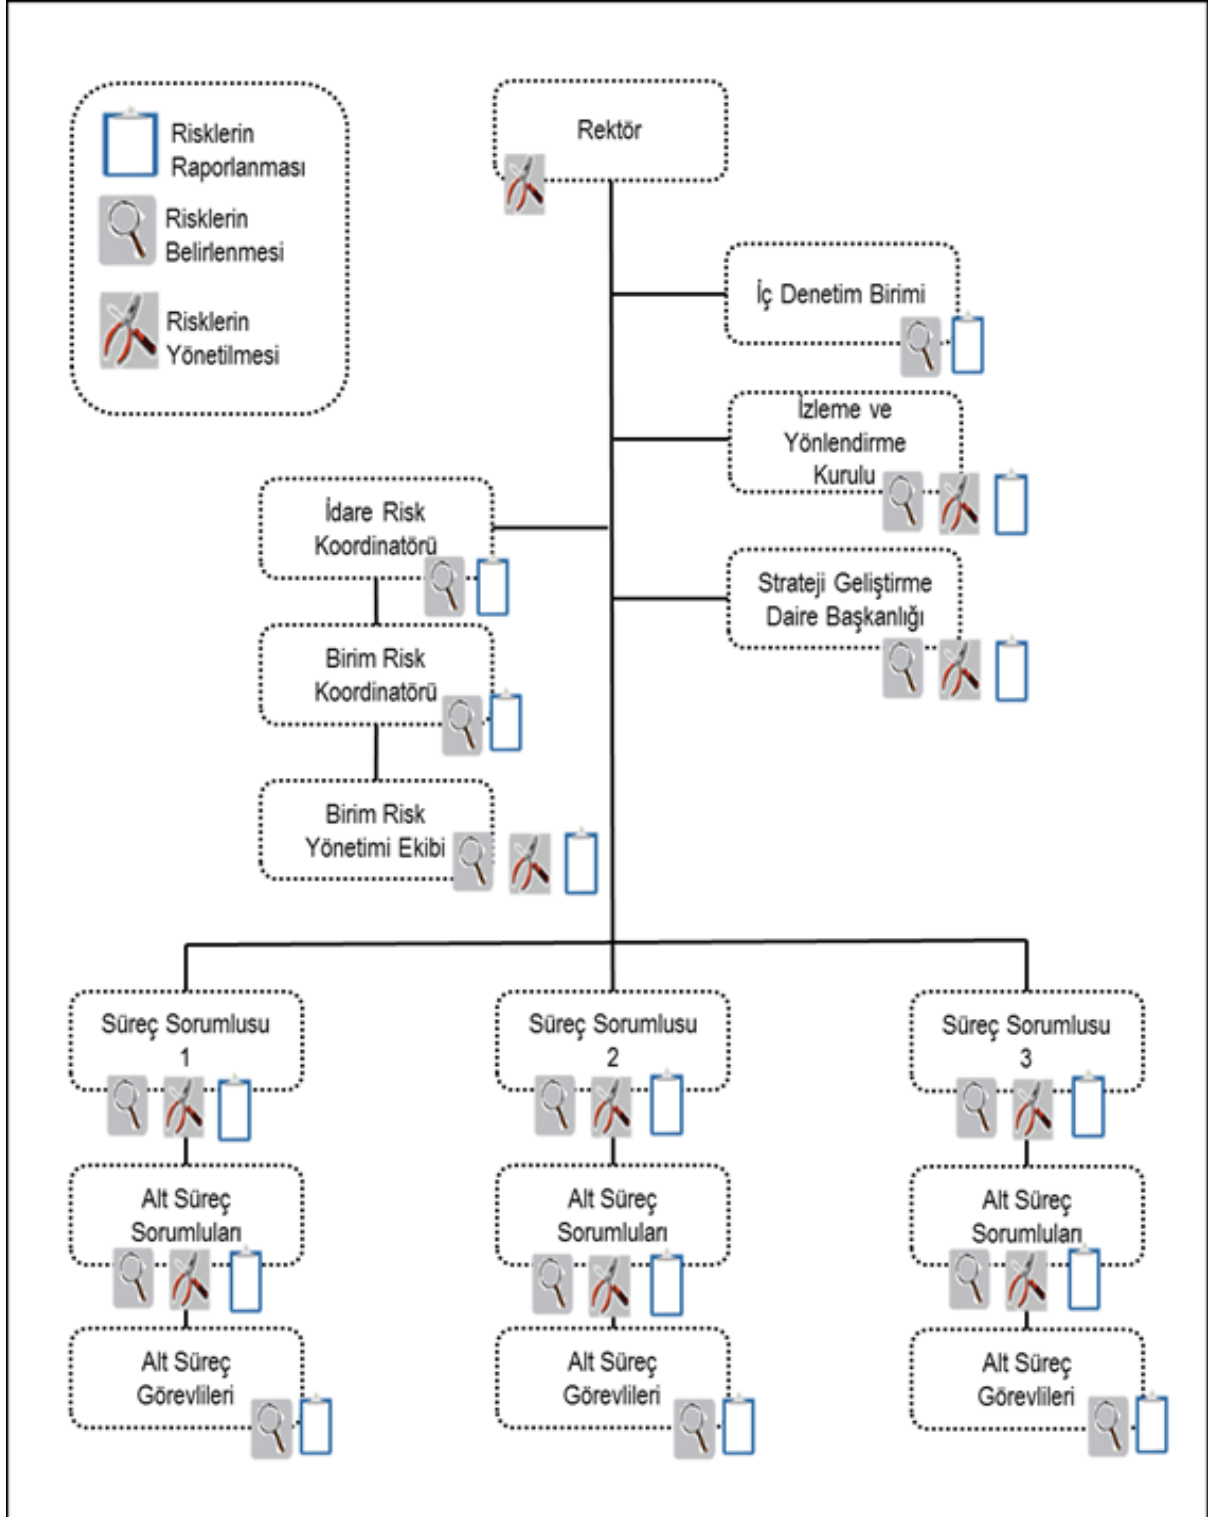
Risklerin Raporlanması

Risklerin Belirlenmesi

Risklerin Yönetilmesi

Rektör

İç Denetim Birimi

İzleme ve Yönlendirme Kurulu

İdare Risk Koordinatörü

Strateji Geliştirme Daire Başkanlığı

Birim Risk Koordinatörü

Birim Risk Yönetimi Ekibi

Süreç Sorumlusu 1

Süreç Sorumlusu 2

Süreç Sorumlusu 3

Alt Süreç Sorumluları

Alt Süreç Sorumluları

Alt Süreç Sorumluları

Alt Süreç Görevlileri

Alt Süreç Görevlileri

Alt Süreç Görevlileri